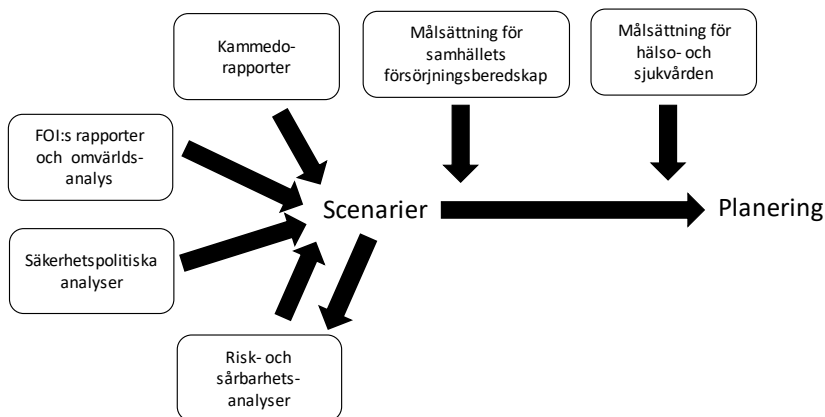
Kammedorapporter

Målsättning för samhällets försörjningsberedskap

Målsättning för hälso- och sjukvården

FOI:s rapporter och omvärldsanalys

Scenarier

Planering

Säkerhetspolitiska analyser

Risk- och sårbarhetsanalyser